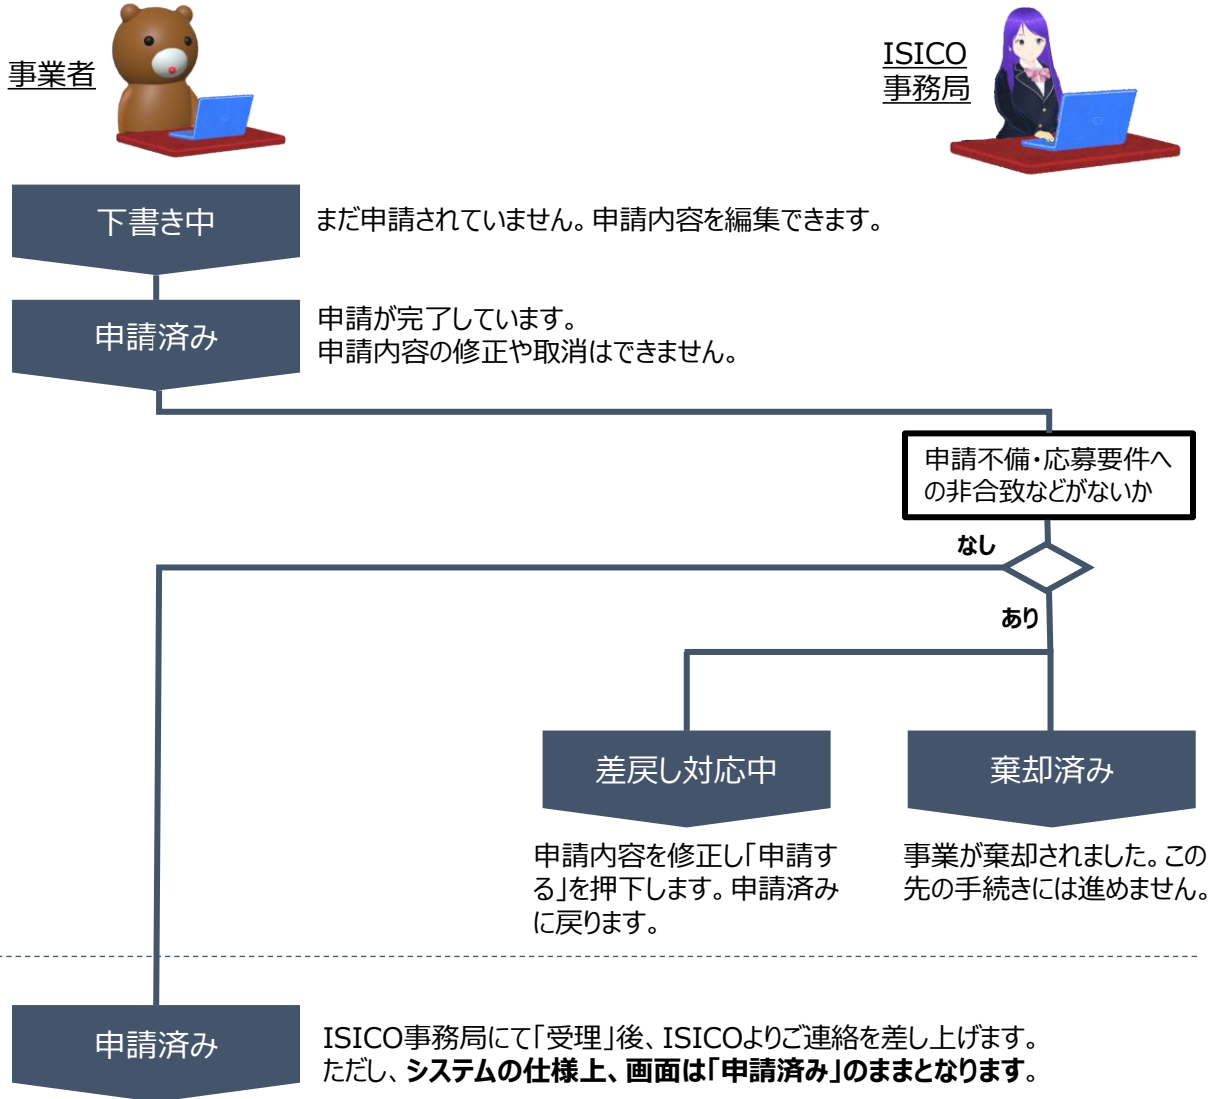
事業者

ISICO
事務局

下書き中

まだ申請されていません。申請内容を編集できます。

申請済み

申請が完了しています。
申請内容の修正や取消はできません。

申請不備・応募要件への非合致などがないか

なし

あり

差戻し対応中

棄却済み

申請内容を修正し「申請する」を押下します。申請済みに戻ります。

事業が棄却されました。この先の手続きには進めません。

申請済み

ISICO事務局にて「受理」後、ISICOよりご連絡を差し上げます。
ただし、システムの仕様上、画面は「申請済み」のままとなります。